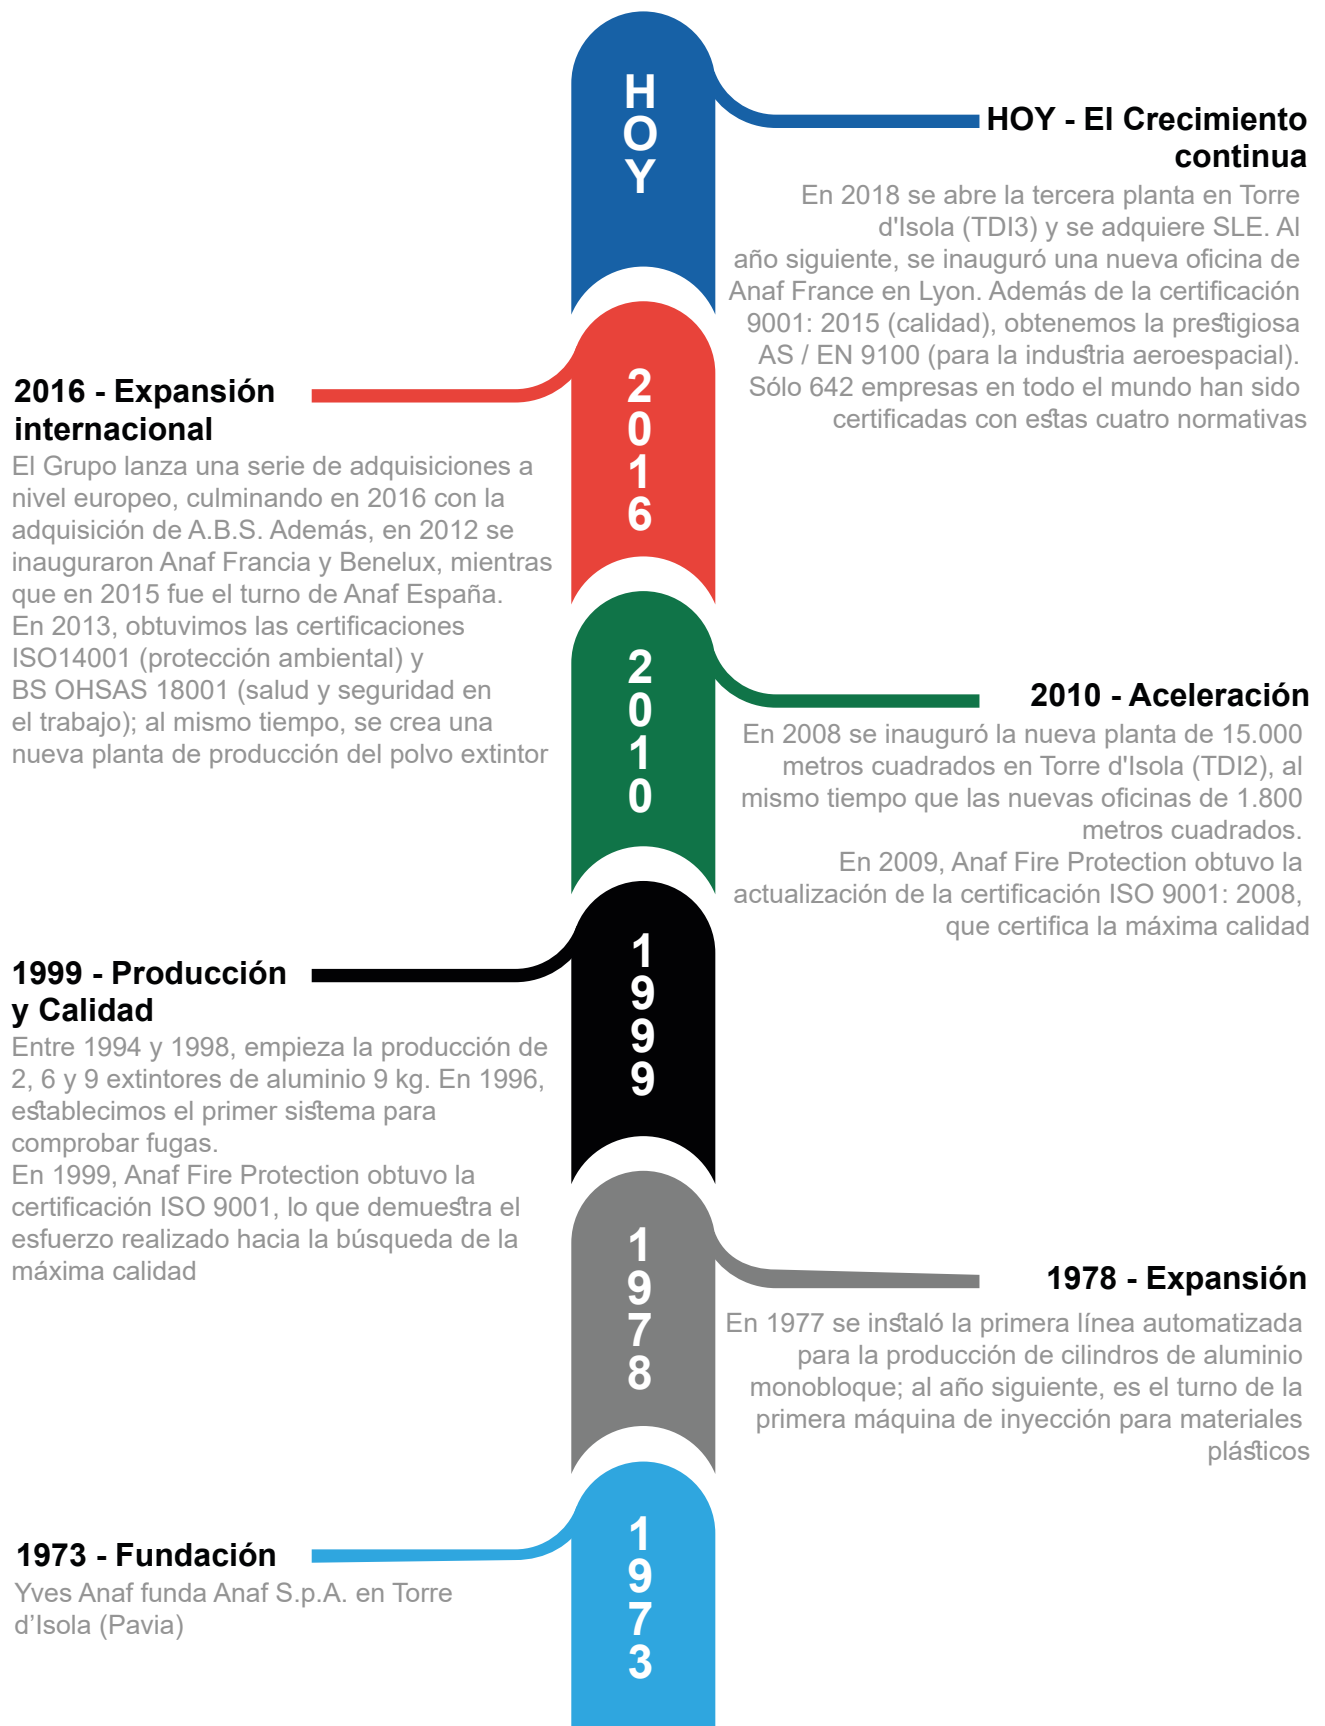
HOY

HOY - El Crecimiento continua

En 2018 se abre la tercera planta en Torre d'Isola (TDI3) y se adquiere SLE. Al año siguiente, se inauguró una nueva oficina de Anaf France en Lyon. Además de la certificación 9001: 2015 (calidad), obtenemos la prestigiosa AS / EN 9100 (para la industria aeroespacial). Sólo 642 empresas en todo el mundo han sido certificadas con estas cuatro normativas

2016

2016 - Expansión internacional

El Grupo lanza una serie de adquisiciones a nivel europeo, culminando en 2016 con la adquisición de A.B.S. Además, en 2012 se inauguraron Anaf Francia y Benelux, mientras que en 2015 fue el turno de Anaf España.
En 2013, obtuvimos las certificaciones ISO14001 (protección ambiental) y BS OHSAS 18001 (salud y seguridad en el trabajo); al mismo tiempo, se crea una nueva planta de producción del polvo extintor

2010

2010 - Aceleración

En 2008 se inauguró la nueva planta de 15.000 metros cuadrados en Torre d'Isola (TDI2), al mismo tiempo que las nuevas oficinas de 1.800 metros cuadrados.
En 2009, Anaf Fire Protection obtuvo la actualización de la certificación ISO 9001: 2008, que certifica la máxima calidad

1999

1999 - Producción y Calidad

Entre 1994 y 1998, empieza la producción de 2, 6 y 9 extintores de aluminio 9 kg. En 1996, establecimos el primer sistema para comprobar fugas.
En 1999, Anaf Fire Protection obtuvo la certificación ISO 9001, lo que demuestra el esfuerzo realizado hacia la búsqueda de la máxima calidad

1978

1978 - Expansión

En 1977 se instaló la primera línea automatizada para la producción de cilindros de aluminio monobloque; al año siguiente, es el turno de la primera máquina de inyección para materiales plásticos

1973

1973 - Fundación

Yves Anaf funda Anaf S.p.A. en Torre d'Isola (Pavia)